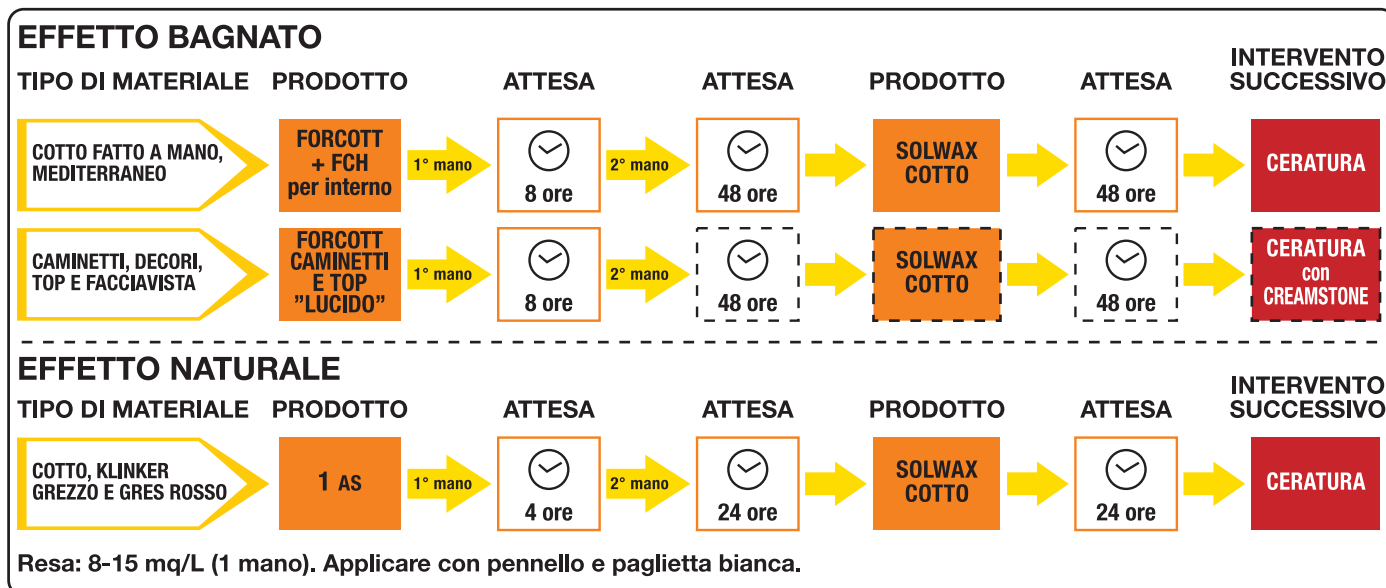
EFFETTO BAGNATO

| TIPO DI MATERIALE | PRODOTTO | | ATTESA | | ATTESA | PRODOTTO | ATTESA | INTERVENTO SUCCESSIVO |
|---|---|---|---|---|---|---|---|---|
| COTTO FATTO A MANO, MEDITERRANEO | FORCOTT + FCH per interno | 1° mano | 8 ore | 2° mano | 48 ore | SOLWAX COTTO | 48 ore | CERATURA |
| CAMINETTI, DECORI, TOP E FACCIAVISTA | FORCOTT CAMINETTI E TOP "LUCIDO" | 1° mano | 8 ore | 2° mano | 48 ore | SOLWAX COTTO | 48 ore | CERATURA con CREAMSTONE |

EFFETTO NATURALE

| TIPO DI MATERIALE | PRODOTTO | | ATTESA | | ATTESA | PRODOTTO | ATTESA | INTERVENTO SUCCESSIVO |
|---|---|---|---|---|---|---|---|---|
| COTTO, KLINKER GREZZO E GRES ROSSO | 1 AS | 1° mano | 4 ore | 2° mano | 24 ore | SOLWAX COTTO | 24 ore | CERATURA |

Resa: 8-15 mq/L (1 mano). Applicare con pennello e paglietta bianca.